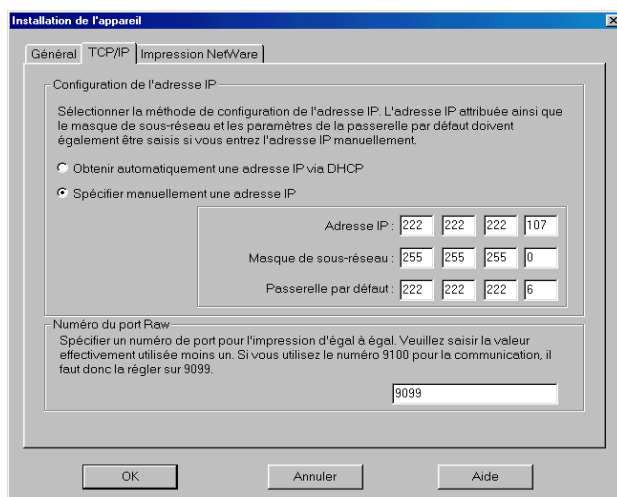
Installation de l'appareil

Général | TCP/IP | Impression NetWare

Configuration de l'adresse IP

Sélectionner la méthode de configuration de l'adresse IP. L'adresse IP attribuée ainsi que le masque de sous-réseau et les paramètres de la passerelle par défaut doivent également être saisis si vous entrez l'adresse IP manuellement.

Obtenir automatiquement une adresse IP via DHCP

Spécifier manuellement une adresse IP

| | | | | |
|---|---|---|---|---|
| Adresse IP : | 222 | 222 | 222 | 107 |
| Masque de sous-réseau : | 255 | 255 | 255 | 0 |
| Passerelle par défaut : | 222 | 222 | 222 | 6 |

Numéro du port Raw

Spécifier un numéro de port pour l'impression d'égal à égal. Veuillez saisir la valeur effectivement utilisée moins un. Si vous utilisez le numéro 9100 pour la communication, il faut donc la régler sur 9099.

9099

OK | Annuler | Aide